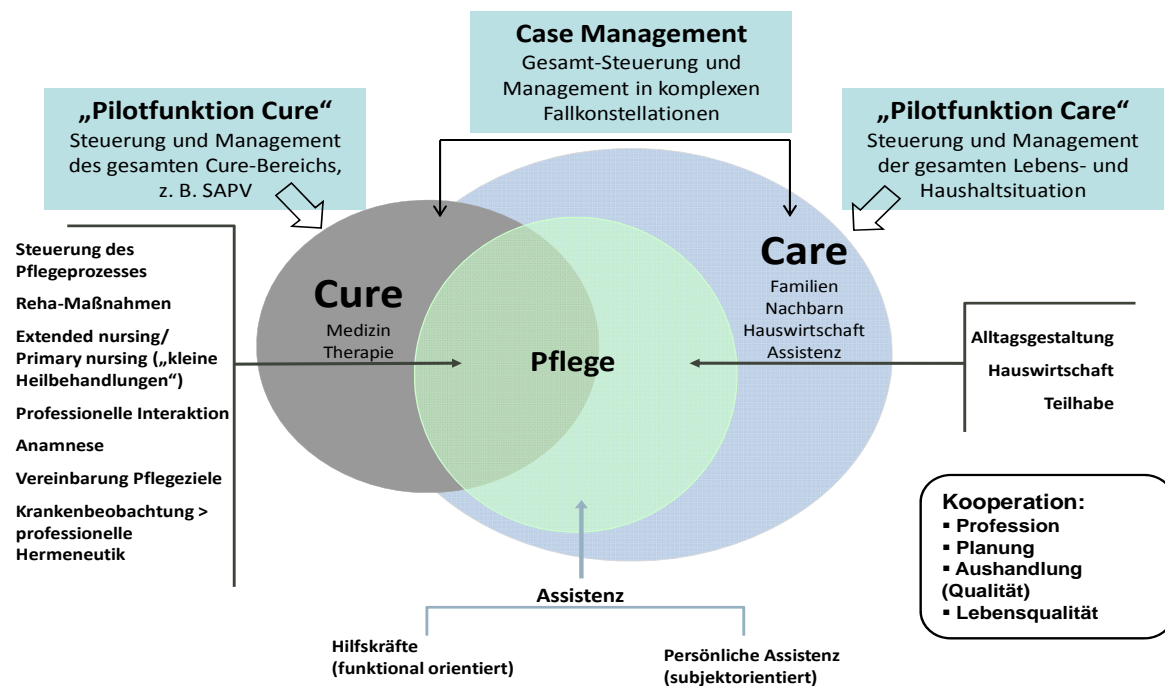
**Case Management**
Gesamt-Steuerung und Management in komplexen Fallkonstellationen

**„Pilotfunktion Cure"**
Steuerung und Management des gesamten Cure-Bereichs, z. B. SAPV

**„Pilotfunktion Care"**
Steuerung und Management der gesamten Lebens- und Haushaltsituation

Steuerung des Pflegeprozesses
Reha-Maßnahmen
Extended nursing/ Primary nursing („kleine Heilbehandlungen")
Professionelle Interaktion
Anamnese
Vereinbarung Pflegeziele
Krankenbeobachtung > professionelle Hermeneutik

Cure
Medizin
Therapie

Pflege

Care
Familien
Nachbarn
Hauswirtschaft
Assistenz

Alltagsgestaltung
Hauswirtschaft
Teilhabe

Kooperation:
▪ Profession
▪ Planung
▪ Aushandlung (Qualität)
▪ Lebensqualität

Assistenz

Hilfskräfte
(funktional orientiert)

Persönliche Assistenz
(subjektorientiert)